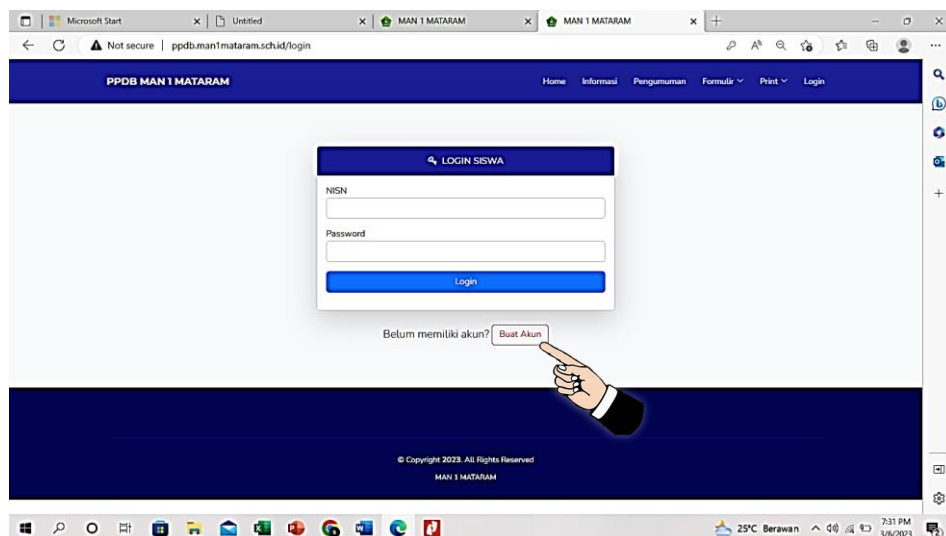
Microsoft Start
Untitled
MAN 1 MATARAM
MAN 1 MATARAM

Not secure | ppdb.man1mataram.sch.id/login

PPDB MAN 1 MATARAM

Home Informasi Pengumuman Formulir Print Login

LOGIN SISWA

NISN

Password

Login

Belum memiliki akun? Buat Akun

© Copyright 2023. All Rights Reserved
MAN 1 MATARAM

25°C Berawan
7:31 PM
3/6/2023